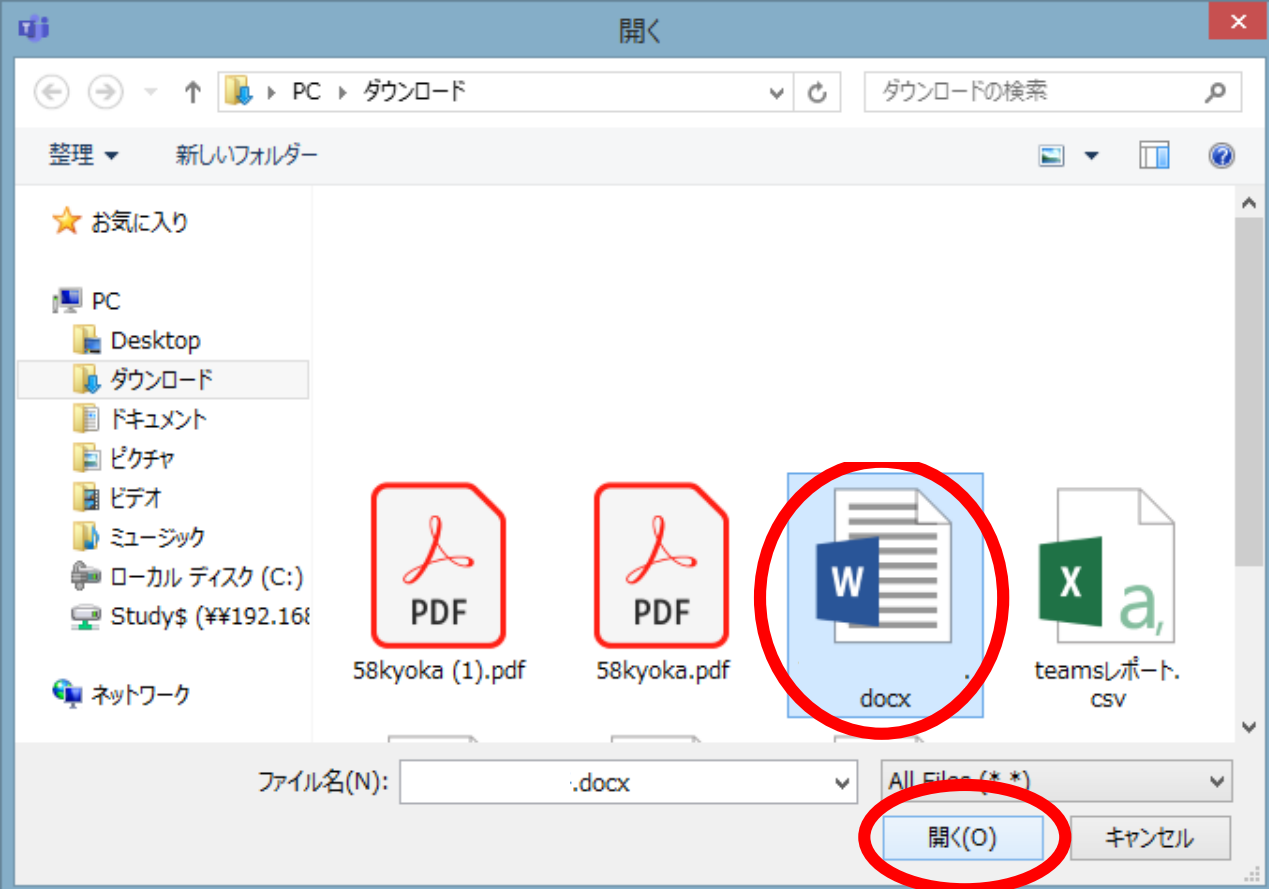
開く

PC ▸ ダウンロード

ダウンロードの検索

整理 ▾

新しいフォルダー

お気に入り

PC

Desktop

ダウンロード

ドキュメント

ピクチャ

ビデオ

ミュージック

ローカル ディスク (C:)

Study$ (¥¥192.168

ネットワーク

PDF

58kyoka (1).pdf

PDF

58kyoka.pdf

W

docx

X

a,

teamsレポート.csv

ファイル名(N):

.docx

All Files (*.*)

開く(O)

キャンセル